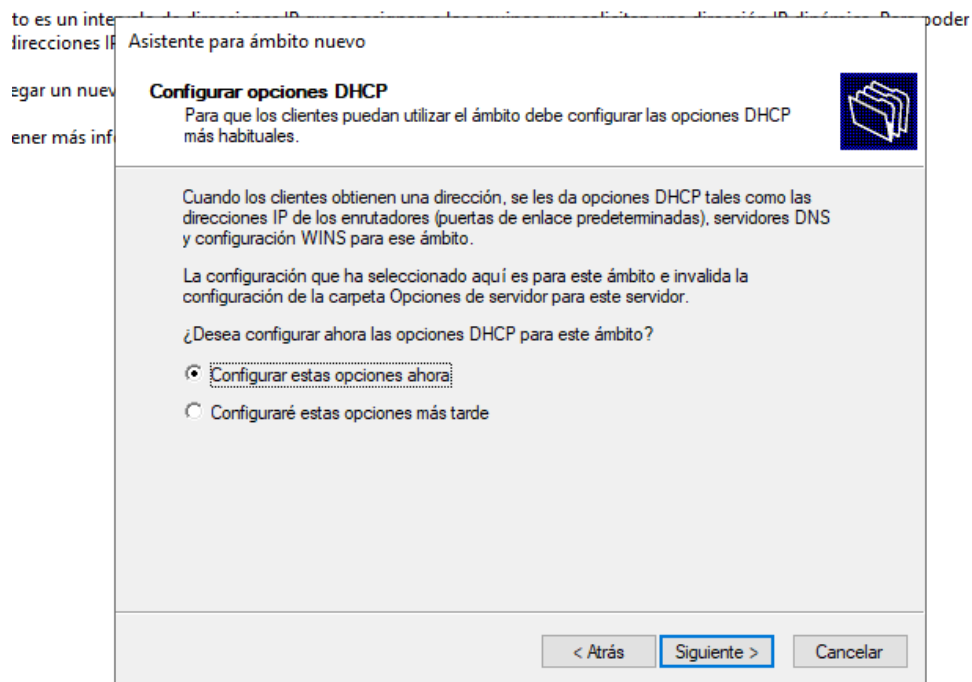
to es un inte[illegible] poder
lirecciones I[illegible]

egar un nuev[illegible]

ener más inf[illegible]

Asistente para ámbito nuevo

Configurar opciones DHCP
Para que los clientes puedan utilizar el ámbito debe configurar las opciones DHCP más habituales.

Cuando los clientes obtienen una dirección, se les da opciones DHCP tales como las direcciones IP de los enrutadores (puertas de enlace predeterminadas), servidores DNS y configuración WINS para ese ámbito.

La configuración que ha seleccionado aquí es para este ámbito e invalida la configuración de la carpeta Opciones de servidor para este servidor.

¿Desea configurar ahora las opciones DHCP para este ámbito?

Configurar estas opciones ahora

Configuraré estas opciones más tarde

< Atrás

Siguiente >

Cancelar